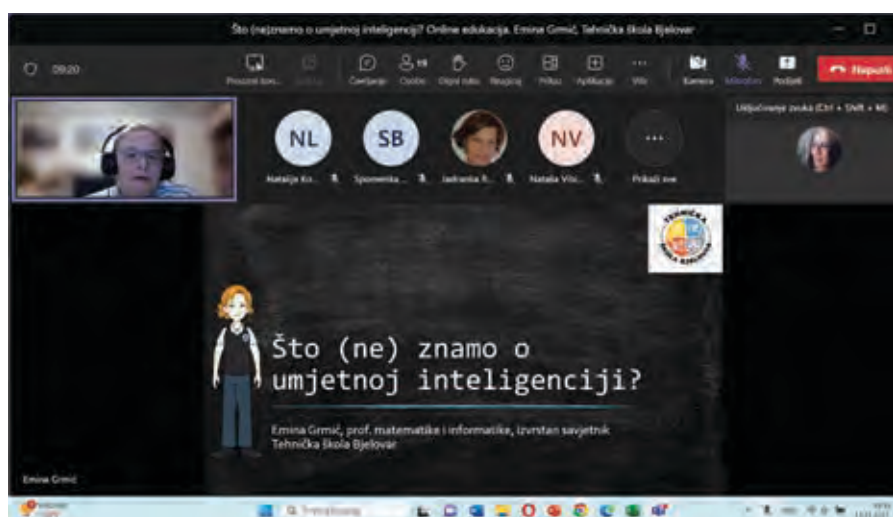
Što (ne)znamo o umjetnoj inteligenciji? Online edukacija. Emina Grmić. Tehnička škola Bjelovar

09:20

Prosjedi zas... Ćavrljanje Osobe Dizanje ruke Reagiraj Prikaz Aplikacije Više Kamera Mikrofon Podijeli Napusti

NL SB NV

Natalija Kr... Spomenka... Jadranka R... Nataša Vlč... Prikaži sve

Uključivanje zvuka (Ctrl + Shift + M)

TEHNIČKA ŠKOLA BJELOVAR

Što (ne) znamo o umjetnoj inteligenciji?

Emina Grmić, prof. matematike i informatike, izvrstan savjetnik
Tehnička škola Bjelovar

Emina Grmić

Pretraživanje